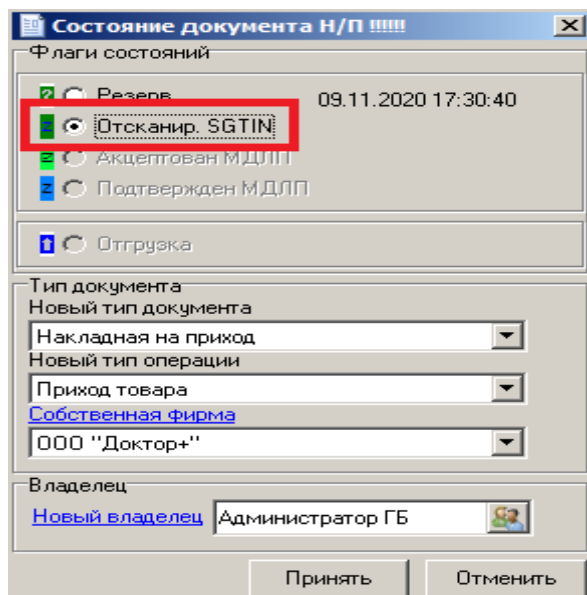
Состояние документа Н/П !!!!!!

Флаги состояний

Резерв 09.11.2020 17:30:40

Отсканир. SGTIN

Акцептован МДЛП

Подтвержден МДЛП

Отгрузка

Тип документа

Новый тип документа

Накладная на приход

Новый тип операции

Приход товара

Собственная фирма

ООО "Доктор+"

Владелец

Новый владелец Администратор ГБ

Принять

Отменить